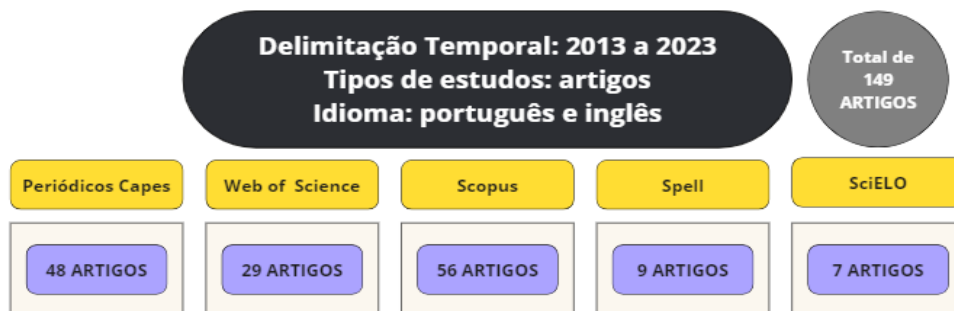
Delimitação Temporal: 2013 a 2023
Tipos de estudos: artigos
Idioma: português e inglês

Total de 149 ARTIGOS

Periódicos Capes

48 ARTIGOS

Web of Science

29 ARTIGOS

Scopus

56 ARTIGOS

Spell

9 ARTIGOS

SciELO

7 ARTIGOS